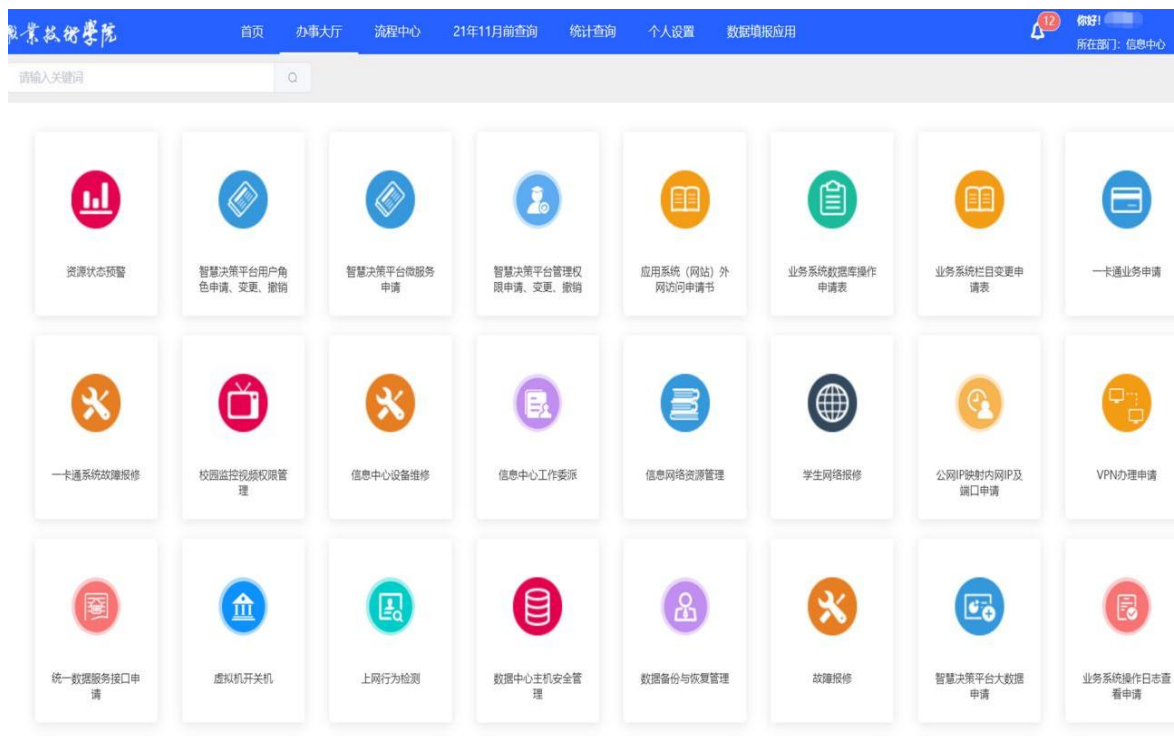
业技术学院

首页 办事大厅 流程中心 21年11月前查询 统计查询 个人设置 数据填报应用

12

你好!

所在部门：信息中心

请输入关键词

资源状态预警

智慧决策平台用户角色申请、变更、撤销

智慧决策平台微服务申请

智慧决策平台管理权限申请、变更、撤销

应用系统（网站）外网访问申请书

业务系统数据库操作申请表

业务系统栏目变更申请表

一卡通业务申请

一卡通系统故障报修

校园监控视频权限管理

信息中心设备维修

信息中心工作委派

信息网络资源管理

学生网络报修

公网IP映射内网IP及端口申请

VPN办理申请

统一数据服务接口申请

虚拟机开关机

上网行为检测

数据中心主机安全管理

数据备份与恢复管理

故障报修

智慧决策平台大数据申请

业务系统操作日志查看申请